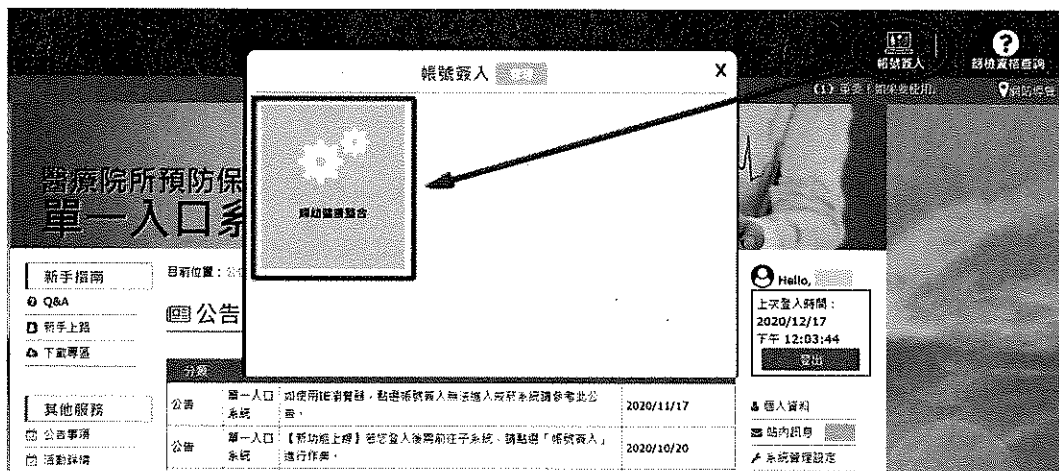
帳號登入

X

醫療院所預防保

單一入口系

輔助健康整合

帳號登入

篩檢資格查詢

網防專區

新手指南

Q&A

新手上路

下載專區

目前位置：

公告

分類

其他服務

公告事項

活動詳情

| 公告 | 單一入口系統 | 如使用IE瀏覽器，點選帳號登入無法進入或 系統請參考此公告。 | 2020/11/17 |
|---|---|---|---|
| 公告 | 單一入口系統 | 【預防接上線】若您登入後需前往子系統，請點選「帳號登入」進行作業。 | 2020/10/20 |

Hello,

上次登入時間：
2020/12/17
下午 12:03:44

登出

個人資料

站內訊息

系統管理設定